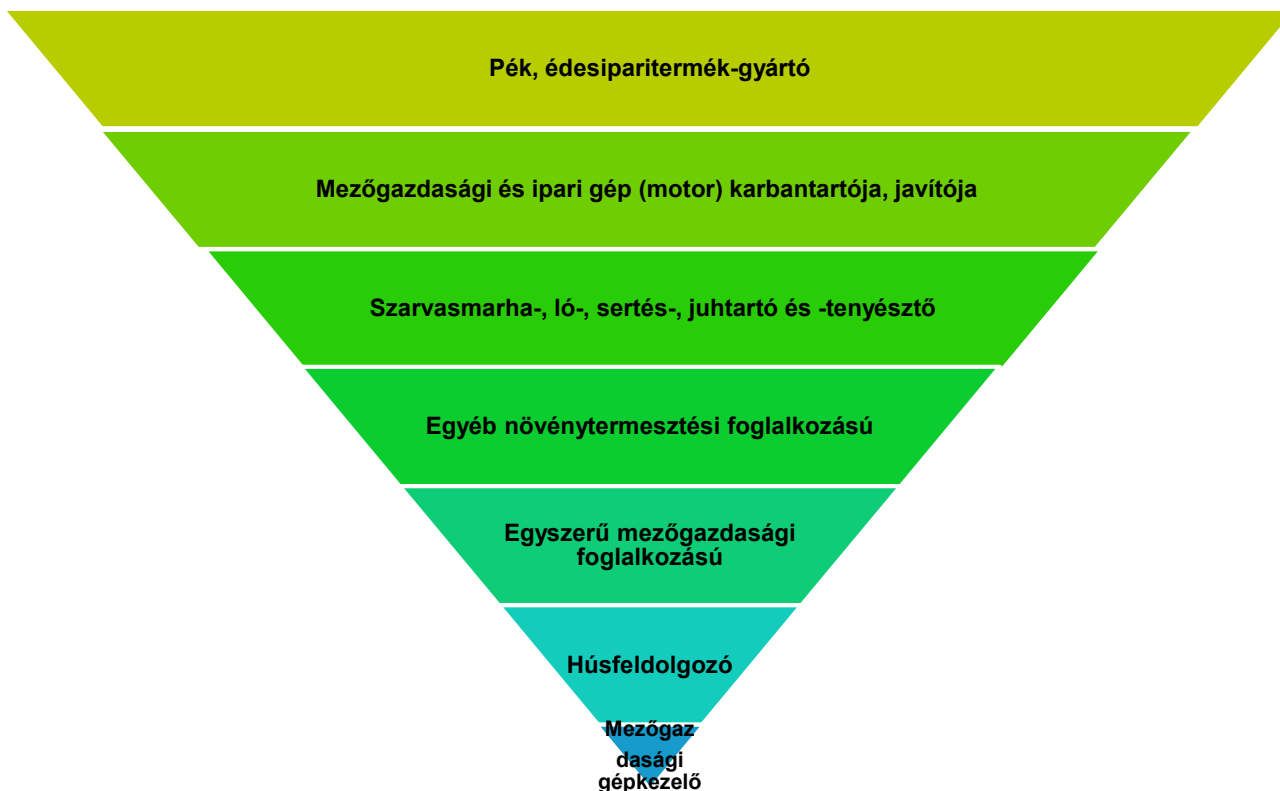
Pék, édesiparitermék-gyártó

Mezőgazdasági és ipari gép (motor) karbantartója, javítója

Szarvasmarha-, ló-, sertés-, juhtartó és -tenyésztő

Egyéb növénytermesztési foglalkozású

Egyszerű mezőgazdasági foglalkozású

Húsfeldolgozó

Mezőgazdasági gépkezelő